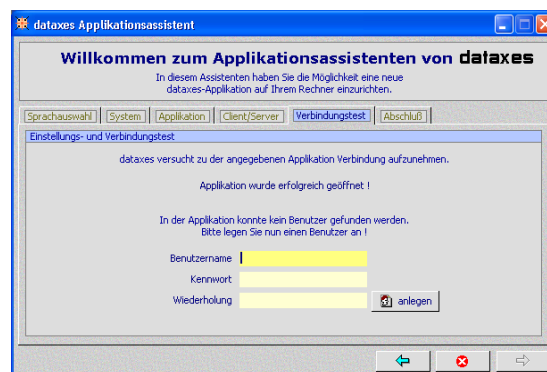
dataxes Applikationsassistent

Willkommen zum Applikationsassistenten von dataxes

In diesem Assistenten haben Sie die Möglichkeit eine neue dataxes-Applikation auf Ihrem Rechner einzurichten.

Sprachauswahl | System | Applikation | Client/Server | Verbindungstest | Abschluß

Einstellungs- und Verbindungstest

dataxes versucht zu der angegebenen Applikation Verbindung aufzunehmen.

Applikation wurde erfolgreich geöffnet !

In der Applikation konnte kein Benutzer gefunden werden.
Bitte legen Sie nun einen Benutzer an !

Benutzername

Kennwort

Wiederholung

anlegen